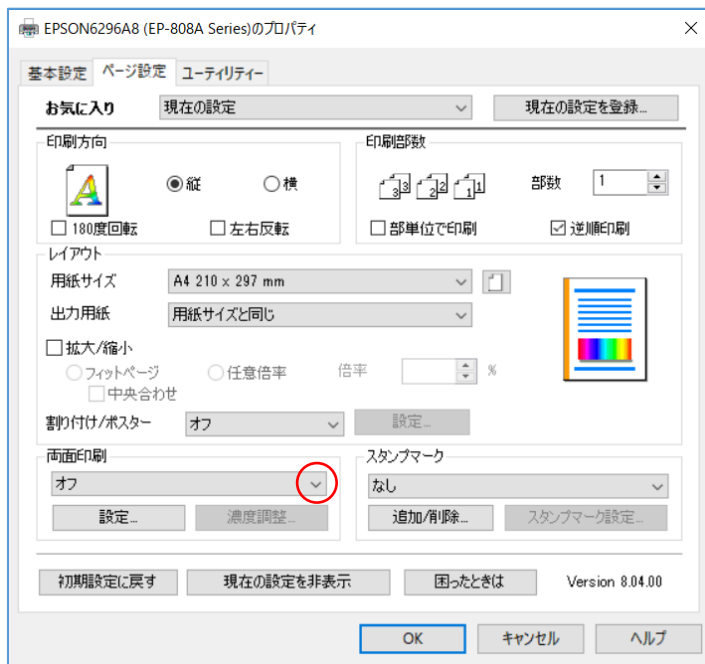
EPSON6296A8 (EP-808A Series)のプロパティ

基本設定　ページ設定　ユーティリティー

お気に入り　現在の設定　現在の設定を登録...

印刷方向

縦　横

180度回転　左右反転

印刷部数

部数　1

部単位で印刷　逆順印刷

レイアウト

用紙サイズ　A4 210 x 297 mm

出力用紙　用紙サイズと同じ

拡大/縮小

フィットページ　任意倍率　倍率　%

中央合わせ

割り付け/ポスター　オフ　設定...

両面印刷

オフ

設定...　濃度調整...

スタンプマーク

なし

追加/削除...　スタンプマーク設定...

初期設定に戻す　現在の設定を非表示　困ったときは　Version 8.04.00

OK　キャンセル　ヘルプ